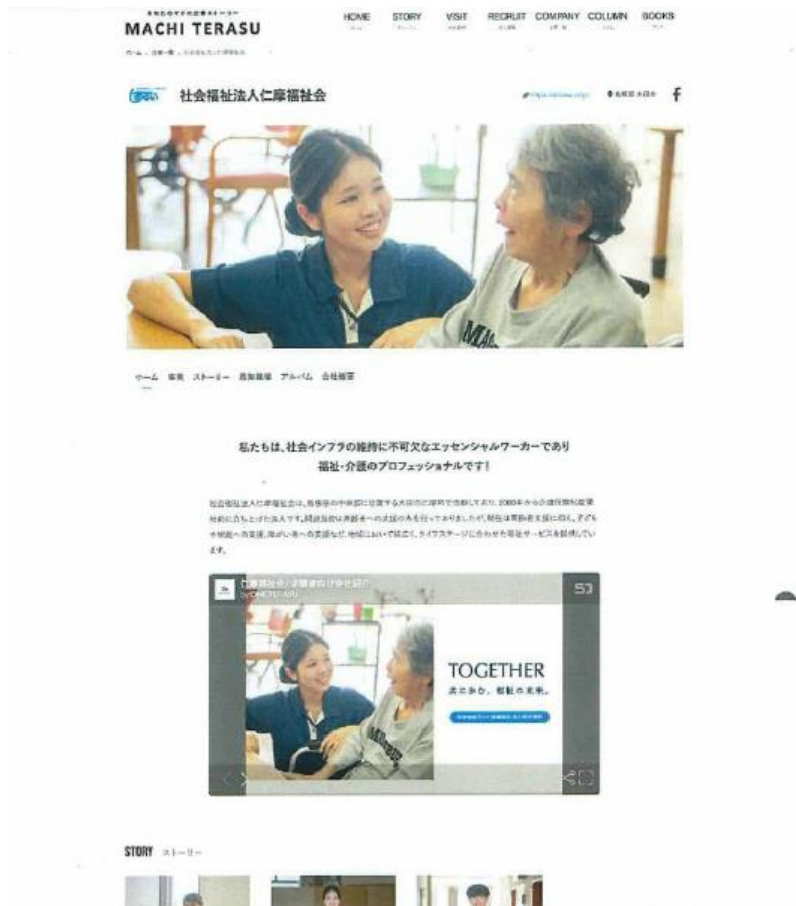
MACHI TERASU

HOME STORY VISIT RECRUIT COMPANY COLUMN BOOKS

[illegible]

社会福祉法人仁摩福祉会

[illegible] f

ホーム 事業 ストーリー 募集職種 アルバム 会社概要

私たちは、社会インフラの維持に不可欠なエッセンシャルワーカーであり
福祉・介護のプロフェッショナルです！

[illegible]

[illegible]

TOGETHER
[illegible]

STORY ストーリー